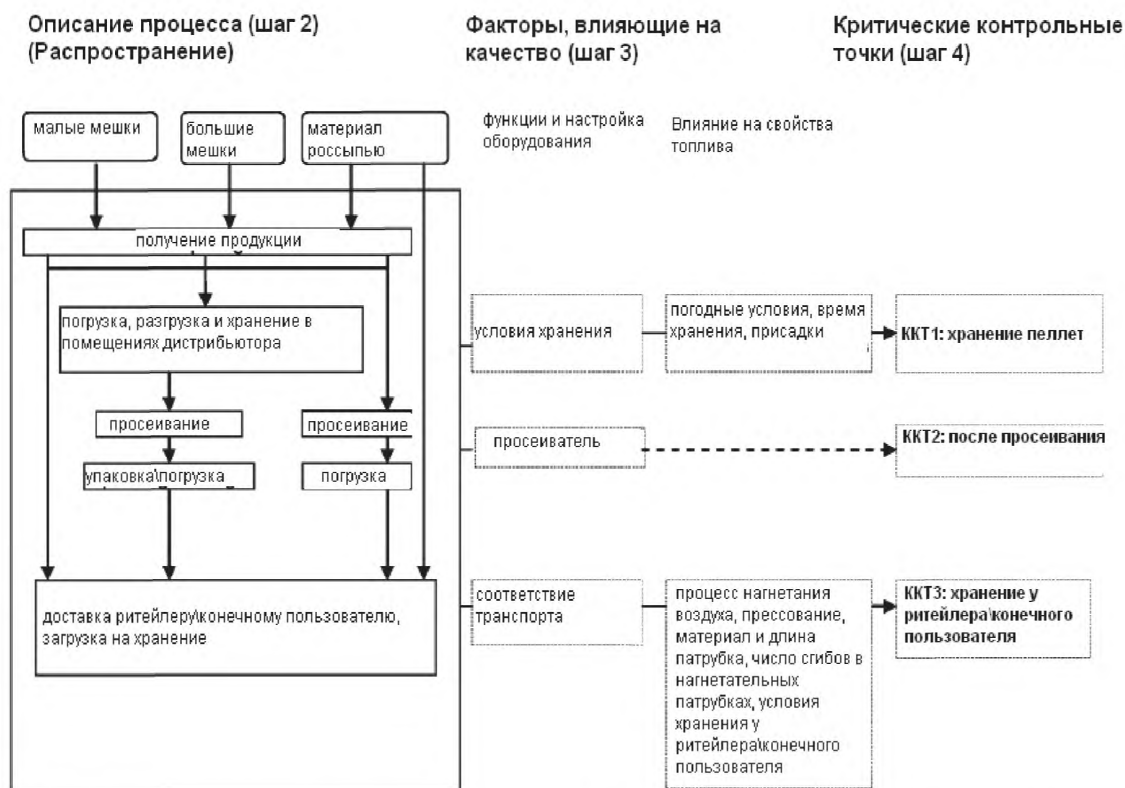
Описание процесса (шаг 2) (Распространение)

Факторы, влияющие на качество (шаг 3)

Критические контрольные точки (шаг 4)

малые мешки

большие мешки

материал россыпью

функции и настройка оборудования

Влияние на свойства топлива

получение продукции

погрузка, разгрузка и хранение в помещениях дистрибьютора

условия хранения

погодные условия, время хранения, присадки

ККТ1: хранение пеллет

просеивание

просеивание

просеиватель

ККТ2: после просеивания

упаковка\погрузка

погрузка

доставка ритейлеру\конечному пользователю, загрузка на хранение

соответствие транспорта

процесс нагнетания воздуха, прессование, материал и длина патрубка, число сгибов в нагнетательных патрубках, условия хранения у ритейлера\конечного пользователя

ККТ3: хранение у ритейлера\конечного пользователя